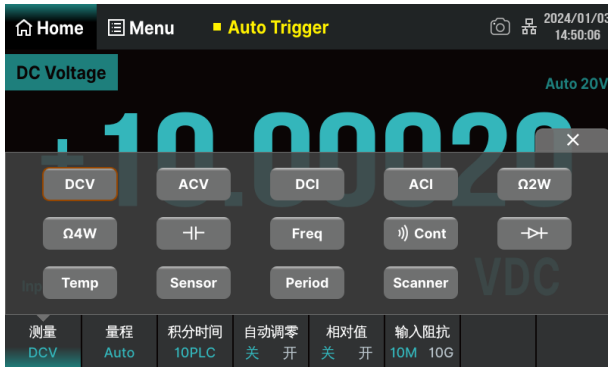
Home Menu Auto Trigger 2024/01/03 14:50:06

DC Voltage

Auto 20V

+10.00020

×

DCV ACV DCI ACI Ω2W

Ω4W ⊣⊢ Freq Cont ⊣>⊢

Inp Temp Sensor Period Scanner VDC

测量 DCV
量程 Auto
积分时间 10PLC
自动调零 关 开
相对值 关 开
输入阻抗 10M 10G